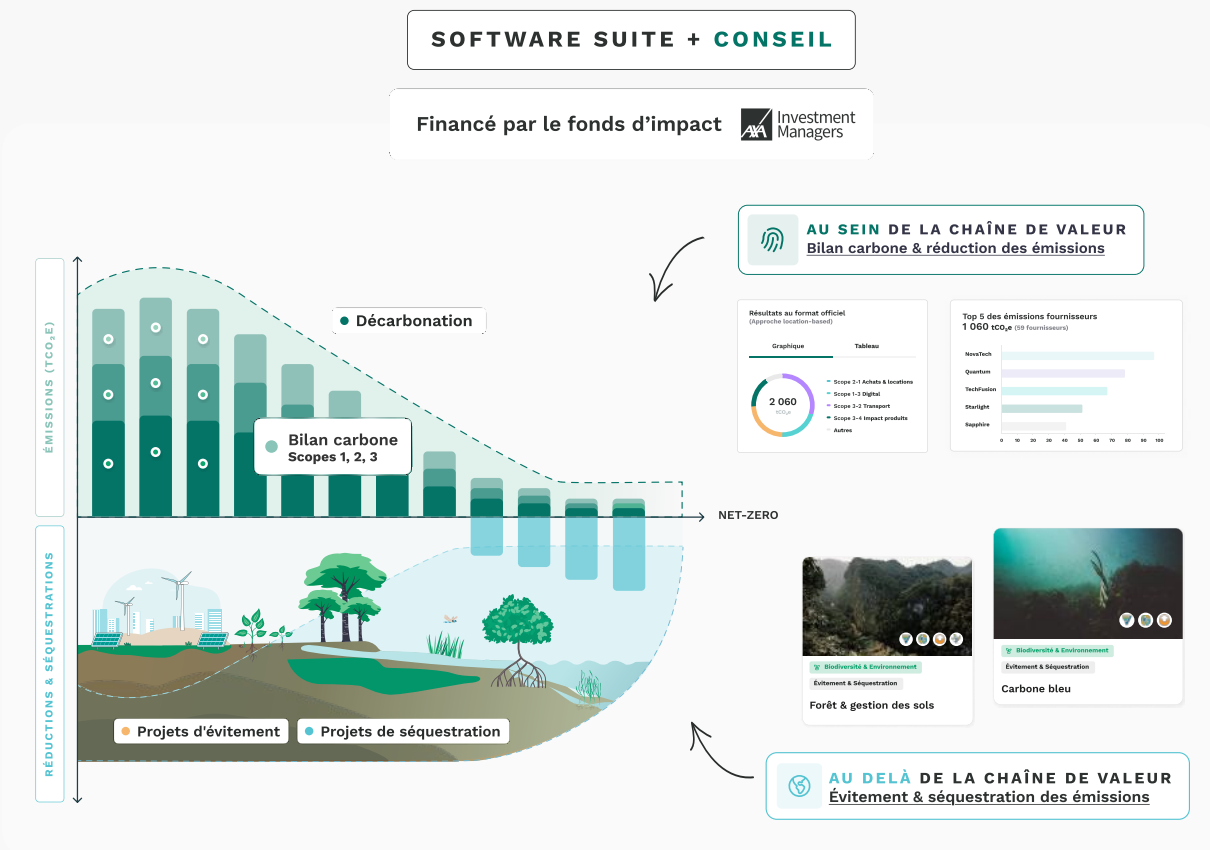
SOFTWARE SUITE + CONSEIL

Financé par le fonds d'impact AXA Investment Managers

AU SEIN DE LA CHAÎNE DE VALEUR
Bilan carbone & réduction des émissions

ÉMISSIONS ($TCO_2E$)

Décarbonation

Bilan carbone
Scopes 1, 2, 3

NET-ZERO

Résultats au format officiel
(Approche location-based)

Graphique
Tableau

2 060
$tCO_2e$

Scope 2-1 Achats & locations
Scope 1-3 Digital
Scope 3-2 Transport
Scope 3-4 Impact produits
Autres

Top 5 des émissions fournisseurs
1 060 $tCO_2e$ (59 fournisseurs)

NovaTech
Quantum
TechFusion
Starlight
Sapphire

0 10 20 30 40 50 60 70 80 90 100

RÉDUCTIONS & SÉQUESTRATIONS

Projets d'évitement
Projets de séquestration

Biodiversité & Environnement
Évitement & Séquestration
Forêt & gestion des sols

Biodiversité & Environnement
Évitement & Séquestration
Carbone bleu

AU DELÀ DE LA CHAÎNE DE VALEUR
Évitement & séquestration des émissions